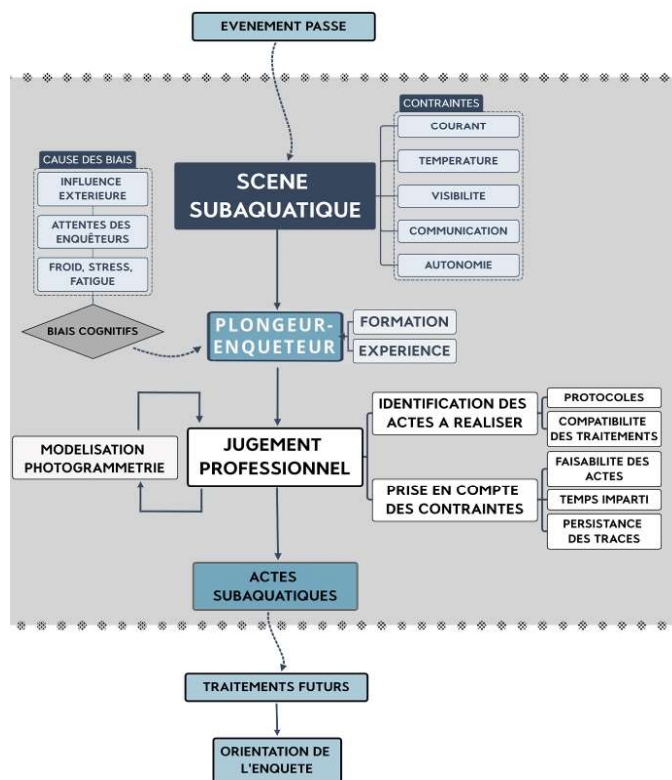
EVENEMENT PASSE

CONTRAINTES
COURANT
TEMPERATURE
VISIBILITE
COMMUNICATION
AUTONOMIE

CAUSE DES BIAIS
INFLUENCE EXTERIEURE
ATTENTES DES ENQUÊTEURS
FROID, STRESS, FATIGUE

SCENE SUBAQUATIQUE

BIAIS COGNITIFS

PLONGEUR-ENQUETEUR
FORMATION
EXPERIENCE

MODELISATION PHOTOGRAMMETRIE

JUGEMENT PROFESSIONNEL

IDENTIFICATION DES ACTES A REALISER
PROTOCOLES
COMPATIBILITE DES TRAITEMENTS

PRISE EN COMPTE DES CONTRAINTES
FAISABILITE DES ACTES
TEMPS IMPARTI
PERSISTANCE DES TRACES

ACTES SUBAQUATIQUES

TRAITEMENTS FUTURS

ORIENTATION DE L'ENQUETE